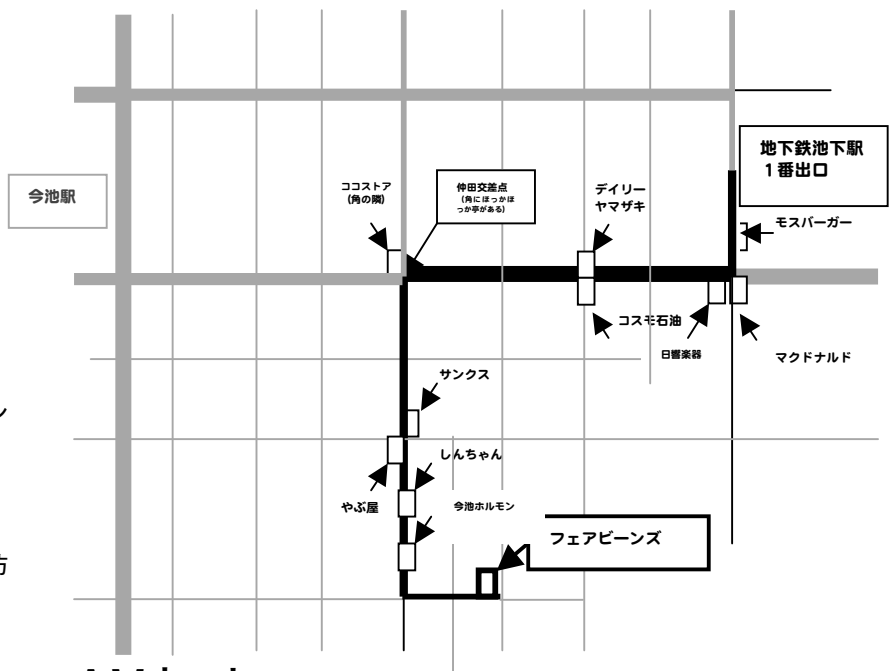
地下鉄池下駅
1番出口

今池駅

ココストア
(角の隣)

仲田交差点
(角にほっかほっか亭がある)

デイリー
ヤマザキ

モスバーガー

コスモ石油

日響楽器

マクドナルド

サンクス

しんちゃん

やぶ屋

今池ホルモン

フェアビーンズ